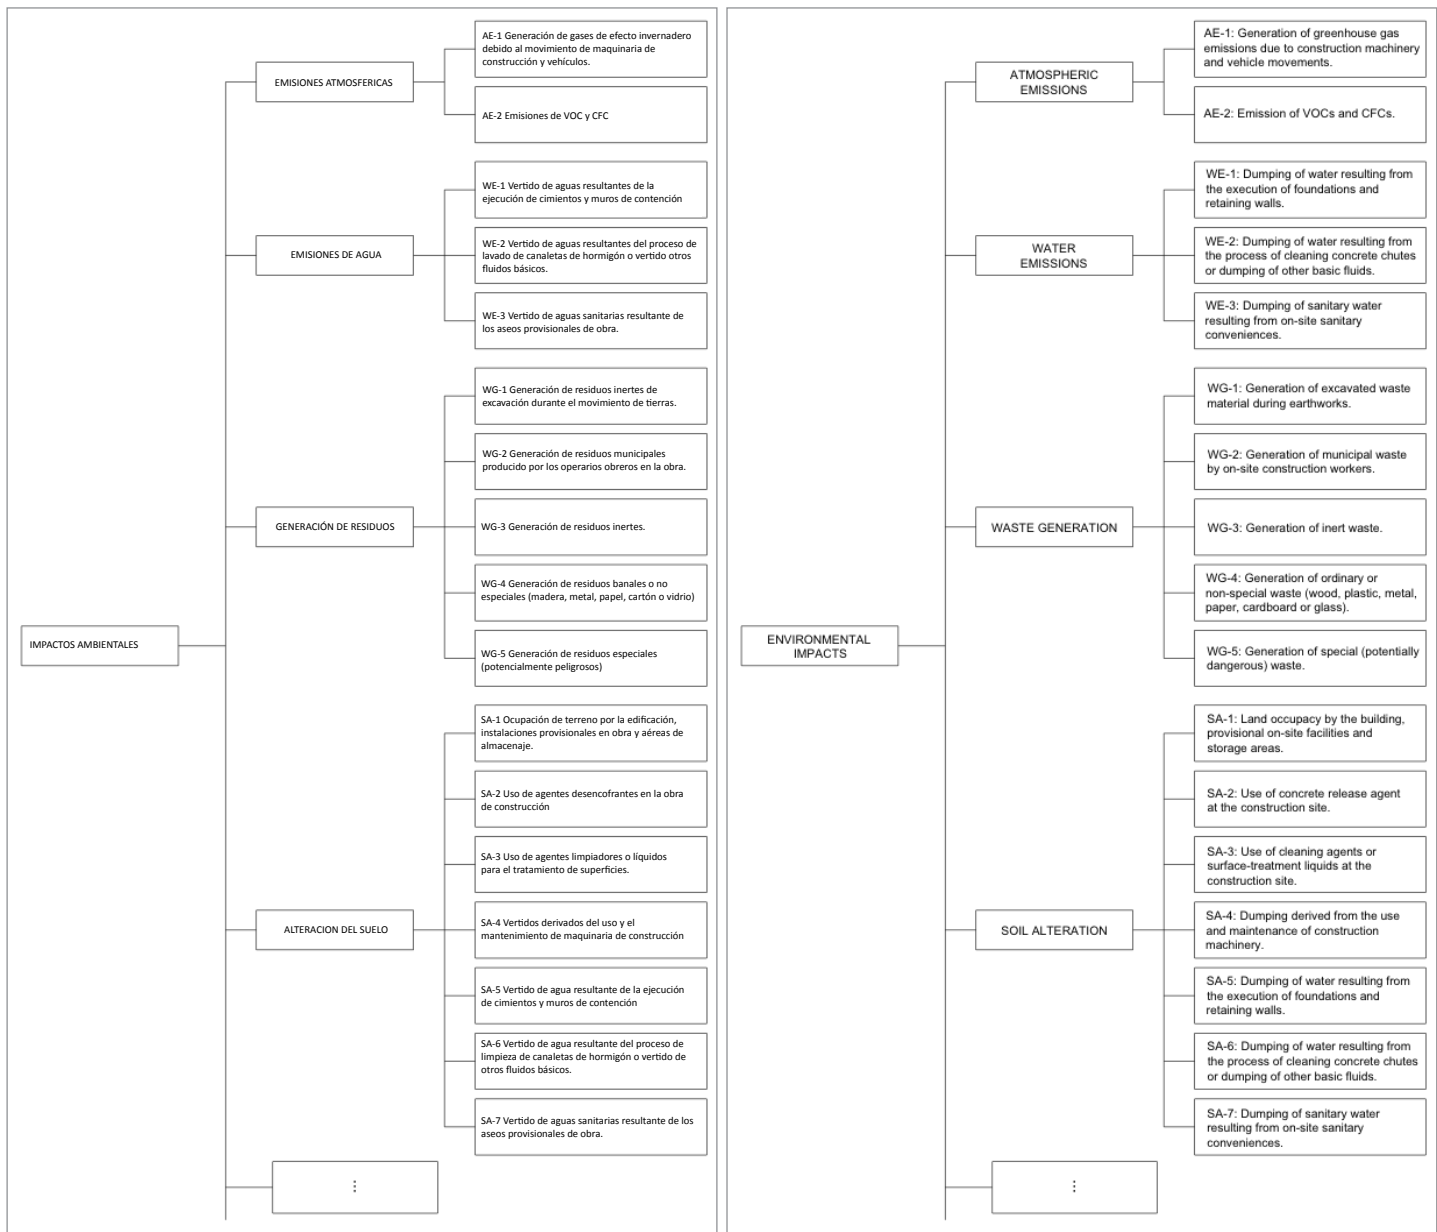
IMPACTOS AMBIENTALES

EMISIONES ATMOSFERICAS

AE-1 Generación de gases de efecto invernadero debido al movimiento de maquinaria de construcción y vehículos.

AE-2 Emisiones de VOC y CFC

EMISIONES DE AGUA

WE-1 Vertido de aguas resultantes de la ejecución de cimientos y muros de contención

WE-2 Vertido de aguas resultantes del proceso de lavado de canaletas de hormigón o vertido otros fluidos básicos.

WE-3 Vertido de aguas sanitarias resultante de los aseos provisionales de obra.

GENERACIÓN DE RESIDUOS

WG-1 Generación de residuos inertes de excavación durante el movimiento de tierras.

WG-2 Generación de residuos municipales producido por los operarios obreros en la obra.

WG-3 Generación de residuos inertes.

WG-4 Generación de residuos banales o no especiales (madera, metal, papel, cartón o vidrio)

WG-5 Generación de residuos especiales (potencialmente peligrosos)

ALTERACION DEL SUELO

SA-1 Ocupación de terreno por la edificación, instalaciones provisionales en obra y aéreas de almacenaje.

SA-2 Uso de agentes desencofrantes en la obra de construcción

SA-3 Uso de agentes limpiadores o líquidos para el tratamiento de superficies.

SA-4 Vertidos derivados del uso y el mantenimiento de maquinaria de construcción

SA-5 Vertido de agua resultante de la ejecución de cimientos y muros de contención

SA-6 Vertido de agua resultante del proceso de limpieza de canaletas de hormigón o vertido de otros fluidos básicos.

SA-7 Vertido de aguas sanitarias resultante de los aseos provisionales de obra.

⋮

ENVIRONMENTAL IMPACTS

ATMOSPHERIC EMISSIONS

AE-1: Generation of greenhouse gas emissions due to construction machinery and vehicle movements.

AE-2: Emission of VOCs and CFCs.

WATER EMISSIONS

WE-1: Dumping of water resulting from the execution of foundations and retaining walls.

WE-2: Dumping of water resulting from the process of cleaning concrete chutes or dumping of other basic fluids.

WE-3: Dumping of sanitary water resulting from on-site sanitary conveniences.

WASTE GENERATION

WG-1: Generation of excavated waste material during earthworks.

WG-2: Generation of municipal waste by on-site construction workers.

WG-3: Generation of inert waste.

WG-4: Generation of ordinary or non-special waste (wood, plastic, metal, paper, cardboard or glass).

WG-5: Generation of special (potentially dangerous) waste.

SOIL ALTERATION

SA-1: Land occupancy by the building, provisional on-site facilities and storage areas.

SA-2: Use of concrete release agent at the construction site.

SA-3: Use of cleaning agents or surface-treatment liquids at the construction site.

SA-4: Dumping derived from the use and maintenance of construction machinery.

SA-5: Dumping of water resulting from the execution of foundations and retaining walls.

SA-6: Dumping of water resulting from the process of cleaning concrete chutes or dumping of other basic fluids.

SA-7: Dumping of sanitary water resulting from on-site sanitary conveniences.

⋮